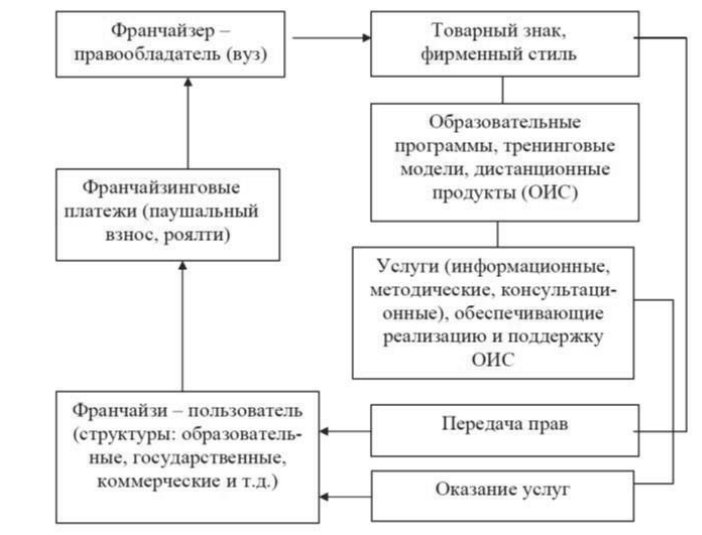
Франчайзер – правообладатель (вуз)

Товарный знак, фирменный стиль

Образовательные программы, тренинговые модели, дистанционные продукты (ОИС)

Франчайзинговые платежи (паушальный взнос, роялти)

Услуги (информационные, методические, консультационные), обеспечивающие реализацию и поддержку ОИС

Франчайзи – пользователь (структуры: образовательные, государственные, коммерческие и т.д.)

Передача прав

Оказание услуг